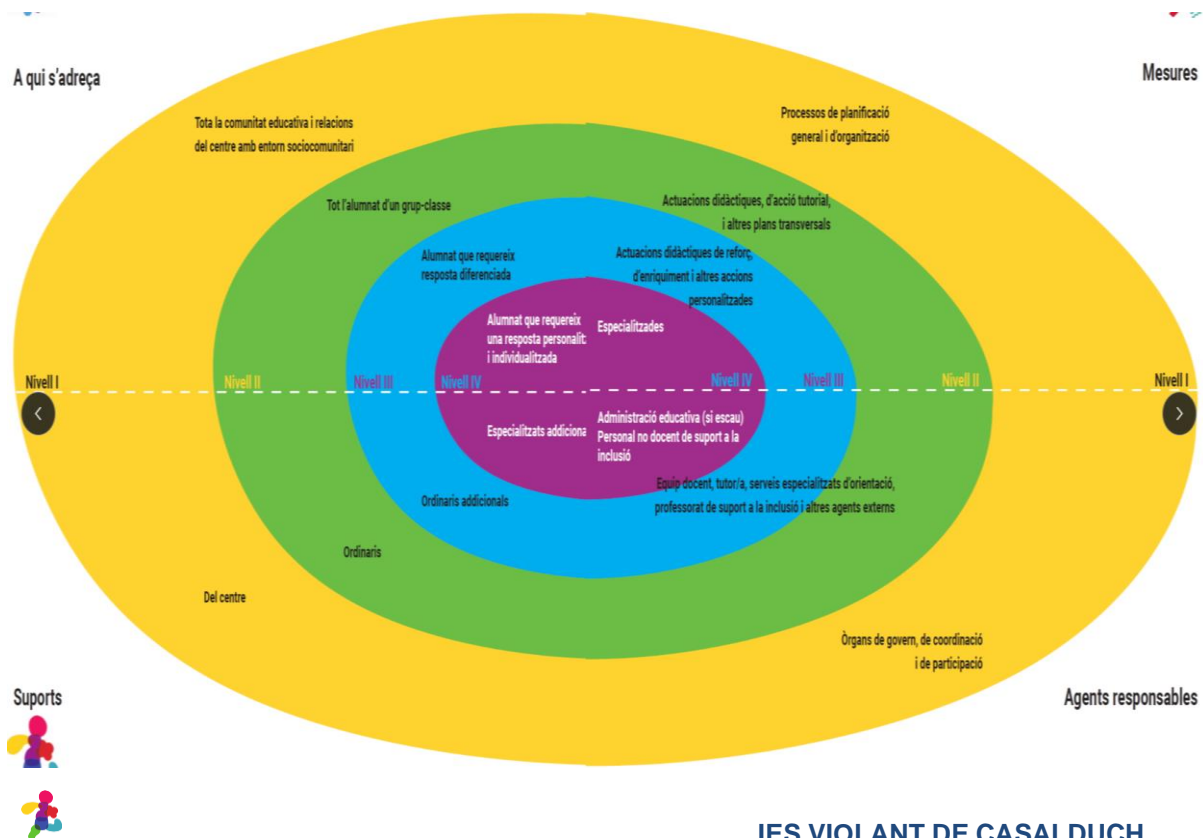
A qui s'adreça

Mesures

Tota la comunitat educativa i relacions del centre amb entorn sociocomunitari

Processos de planificació general i d'organització

Tot l'alumnat d'un grup-classe

Actuacions didàctiques, d'acció tutorial, i altres plans transversals

Alumnat que requereix resposta diferenciada

Actuacions didàctiques de reforç, d'enriquiment i altres accions personalitzades

Alumnat que requereix una resposta personalit i individualitzada

Especialitzades

Nivell I

Nivell II

Nivell III

Nivell IV

Nivell IV

Nivell III

Nivell II

Nivell I

Especialitzats addiciona

Administració educativa (si escau) Personal no docent de suport a la inclusió

Equip docent, tutor/a, serveis especialitzats d'orientació, professorat de suport a la inclusió i altres agents externs

Ordinaris addicionals

Ordinaris

Del centre

Òrgans de govern, de coordinació i de participació

Suports

Agents responsables

IES VIOLANT DE CASALDUCH